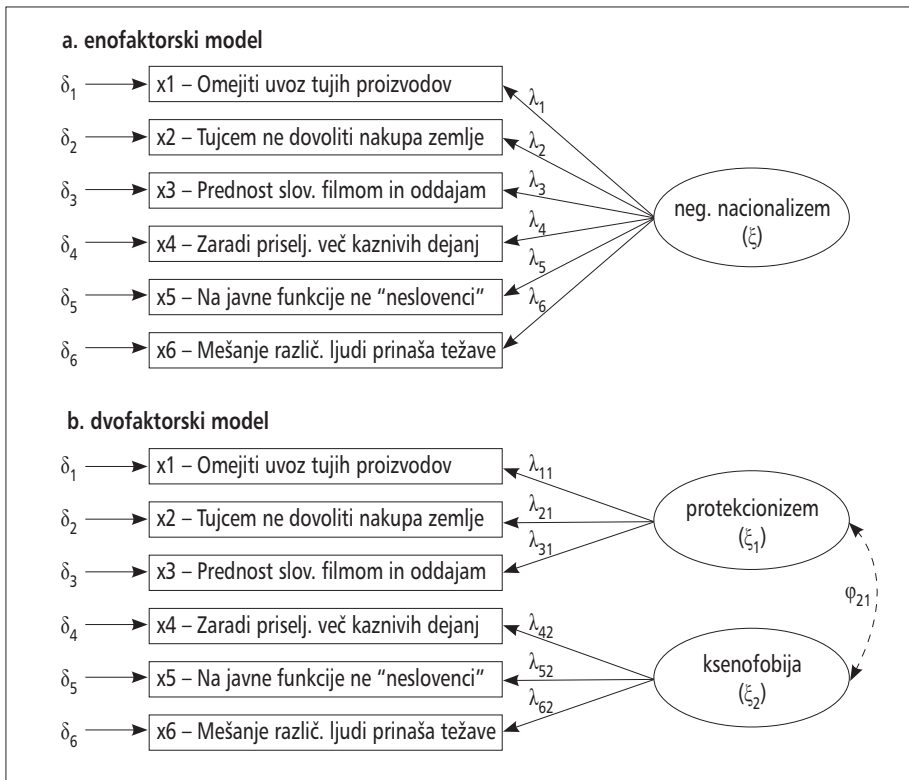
a. enofaktorski model

$\delta_1$ x1 – Omejiti uvoz tujih proizvodov $\lambda_1$

$\delta_2$ x2 – Tujcem ne dovoliti nakupa zemlje $\lambda_2$

$\delta_3$ x3 – Prednost slov. filmom in oddajam $\lambda_3$

$\delta_4$ x4 – Zaradi priselj. več kaznivih dejanj $\lambda_4$

$\delta_5$ x5 – Na javne funkcije ne "neslovenci" $\lambda_5$

$\delta_6$ x6 – Mešanje različ. ljudi prinaša težave $\lambda_6$

neg. nacionalizem ($\xi$)

b. dvofaktorski model

$\delta_1$ x1 – Omejiti uvoz tujih proizvodov $\lambda_{11}$

$\delta_2$ x2 – Tujcem ne dovoliti nakupa zemlje $\lambda_{21}$

$\delta_3$ x3 – Prednost slov. filmom in oddajam $\lambda_{31}$

$\delta_4$ x4 – Zaradi priselj. več kaznivih dejanj $\lambda_{42}$

$\delta_5$ x5 – Na javne funkcije ne "neslovenci" $\lambda_{52}$

$\delta_6$ x6 – Mešanje različ. ljudi prinaša težave $\lambda_{62}$

protekcionizem ($\xi_1$)

$\varphi_{21}$

ksenofobija ($\xi_2$)